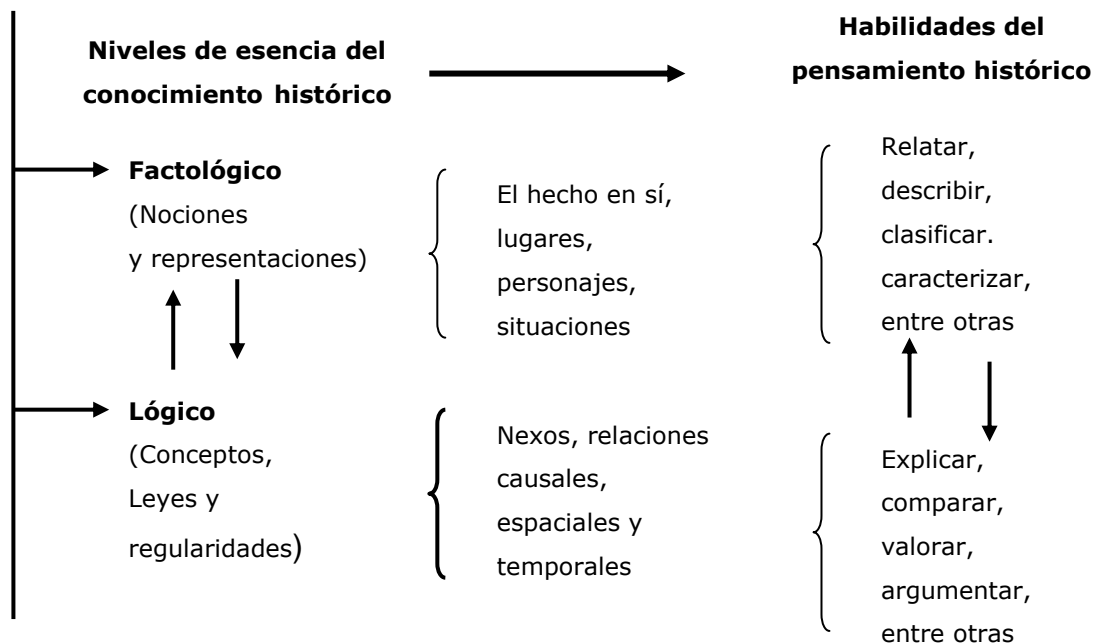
Niveles de esencia del conocimiento histórico

Habilidades del pensamiento histórico

Factológico
(Nociones y representaciones)

El hecho en sí, lugares, personajes, situaciones

Relatar, describir, clasificar. caracterizar, entre otras

Lógico
(Conceptos, Leyes y regularidades)

Nexos, relaciones causales, espaciales y temporales

Explicar, comparar, valorar, argumentar, entre otras